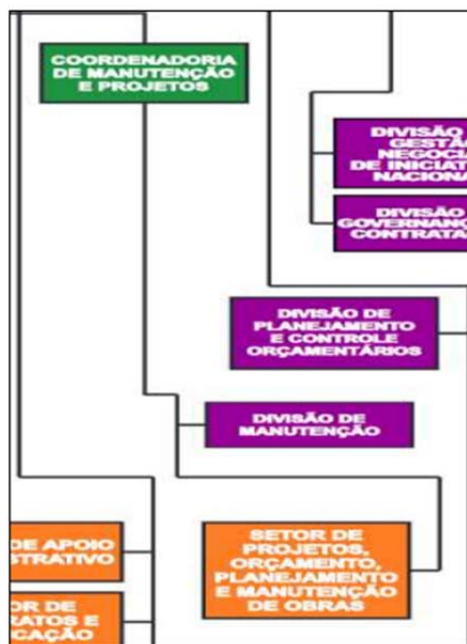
COORDENADORIA DE MANUTENÇÃO E PROJETOS

DIVISÃO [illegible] GESTÃ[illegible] NEGOC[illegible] DE INICIAT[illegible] NACIONA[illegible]

DIVISÃO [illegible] GOVERNANÇ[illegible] CONTRATA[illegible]

DIVISÃO DE PLANEJAMENTO E CONTROLE ORÇAMENTÁRIOS

DIVISÃO DE MANUTENÇÃO

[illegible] DE APOIO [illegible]STRATIVO

SETOR DE PROJETOS, ORÇAMENTO, PLANEJAMENTO E MANUTENÇÃO DE OBRAS

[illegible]OR DE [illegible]RATOS E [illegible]CAÇÃO